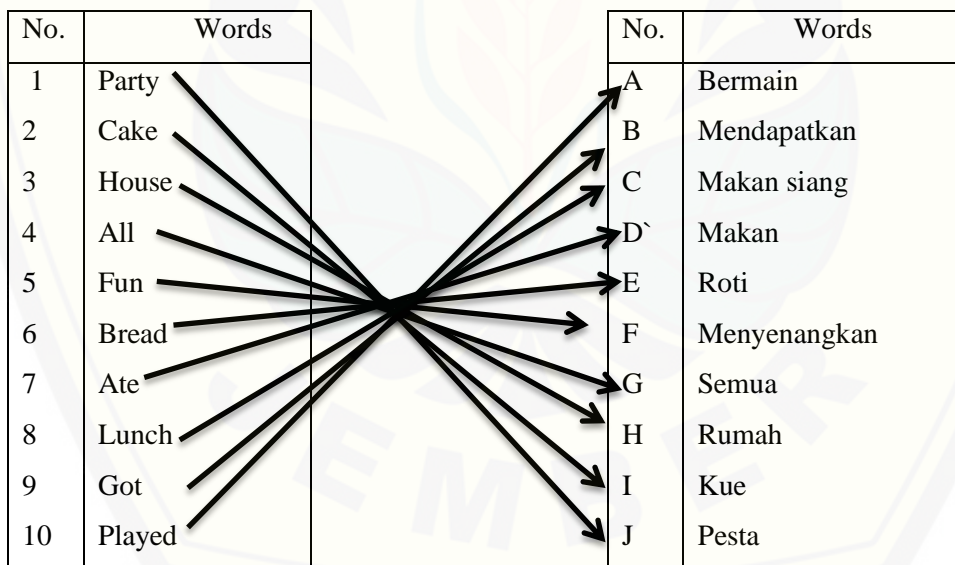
| No. | Words |
|---|---|
| 1 | Party |
| 2 | Cake |
| 3 | House |
| 4 | All |
| 5 | Fun |
| 6 | Bread |
| 7 | Ate |
| 8 | Lunch |
| 9 | Got |
| 10 | Played |

| No. | Words |
|---|---|
| A | Bermain |
| B | Mendapatkan |
| C | Makan siang |
| D` | Makan |
| E | Roti |
| F | Menyenangkan |
| G | Semua |
| H | Rumah |
| I | Kue |
| J | Pesta |